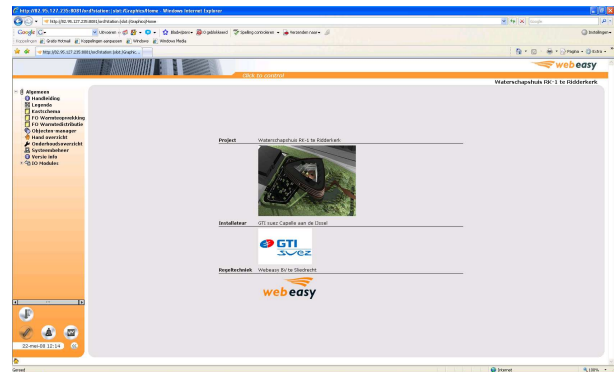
http://82.95.127.235:8081/srl/station (slot:/Graphics/Home - Windows Internet Explorer

http://82.95.127.235:8081/srl/station (slot:/Graphics/Home

Google

Koppelingen | Gratis Hotmail | Koppelingen aanpassen | Windows | Windows Media

http://82.95.127.235:8081/sr/station (slot:/Graphic...

Pagina | Extra

Click to control

webeasy

Waterschapshuis RK-1 te Ridderkerk

Algemeen
Handleiding
Legenda
Kostschema
FO Warmteopwekking
FO Warmtedistributie
Objecten-manager
Hand overzicht
Onderhoudsoverzicht
Systeembeheer
Versie info
IO Modules

| Project | Waterschapshuis RK-1 te Ridderkerk |
|---|---|
| Installateur | GTI Suez Capelle aan de IJssel |
| Regeltechniek | Webeasy BV te Sliedrecht |

GTI SUEZ

webeasy

22-mei-08 12:14

Gereed

Internet

100%